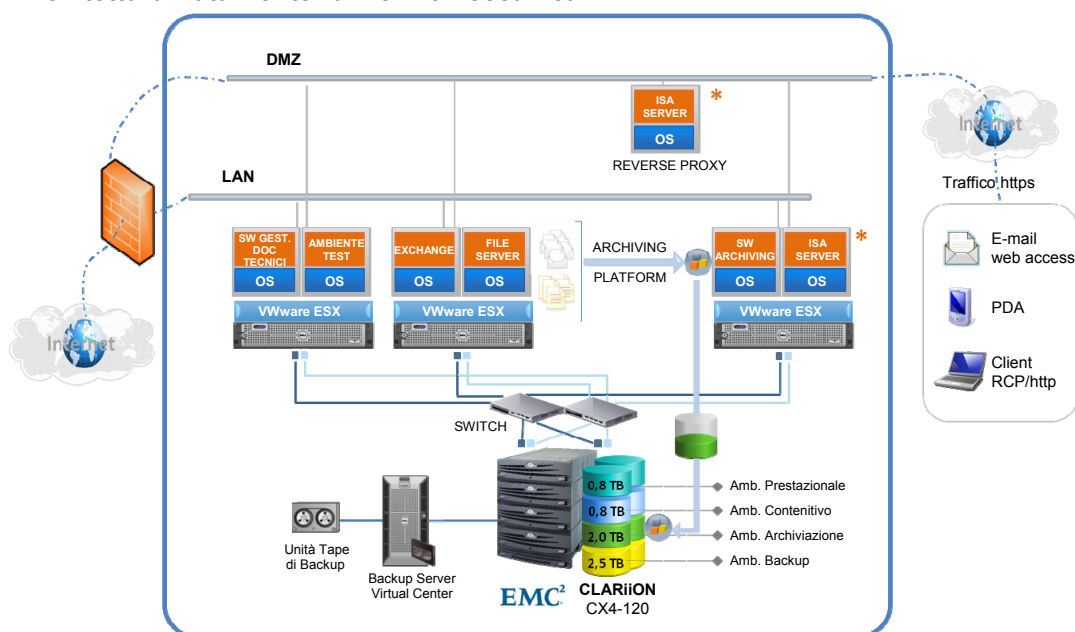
DMZ

ISA SERVER
OS
REVERSE PROXY
*

Internet

LAN

Traffico https

SW GEST. DOC TECNICI
OS
AMBIENTE TEST
OS
VWware ESX

EXCHANGE
OS
FILE SERVER
OS
VWware ESX

ARCHIVING PLATFORM

SW ARCHIVING
OS
ISA SERVER
OS
VWware ESX
*

E-mail web access

PDA

Client RCP/http

Internet

SWITCH

0,8 TB
0,8 TB
2,0 TB
2,5 TB

Amb. Prestazionale
Amb. Contenitivo
Amb. Archiviazione
Amb. Backup

Unità Tape di Backup

Backup Server Virtual Center

EMC$^2$
CLARiiON
CX4-120